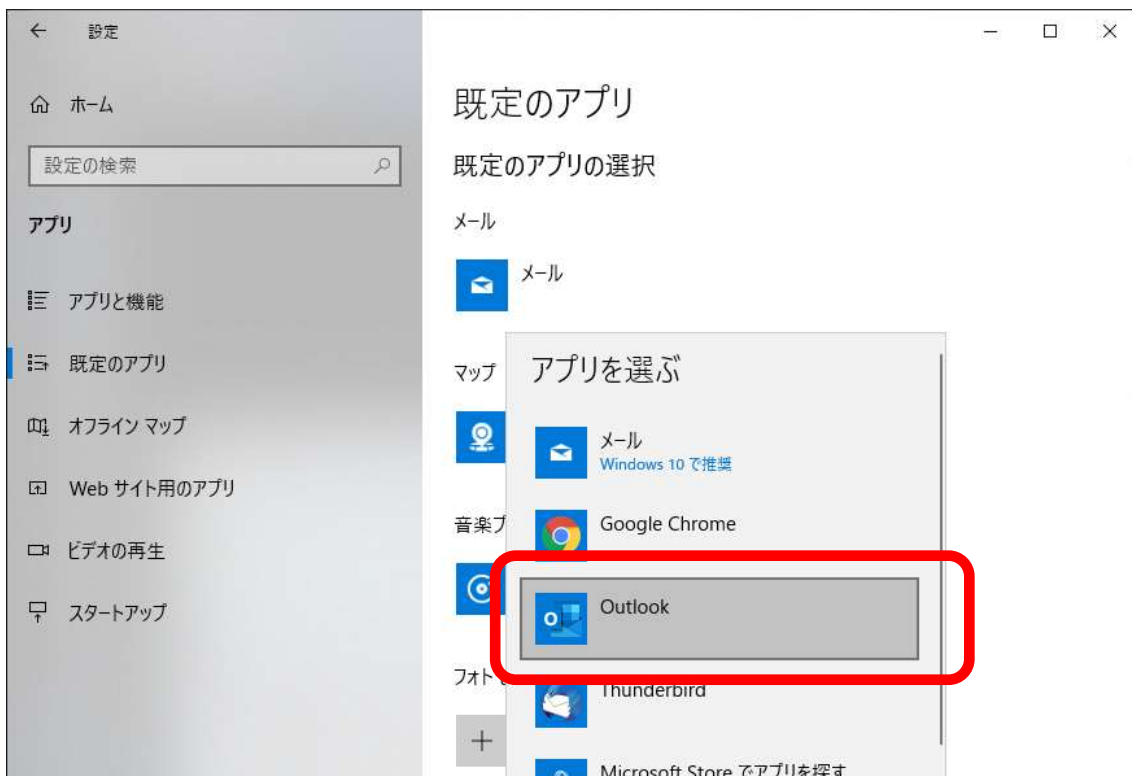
← 設定

ホーム

設定の検索

アプリ

アプリと機能

既定のアプリ

オフライン マップ

Web サイト用のアプリ

ビデオの再生

スタートアップ

既定のアプリ

既定のアプリの選択

メール

メール

マップ

音楽プ

フォト

アプリを選ぶ

メール
Windows 10 で推奨

Google Chrome

Outlook

Thunderbird

Microsoft Store でアプリを探す